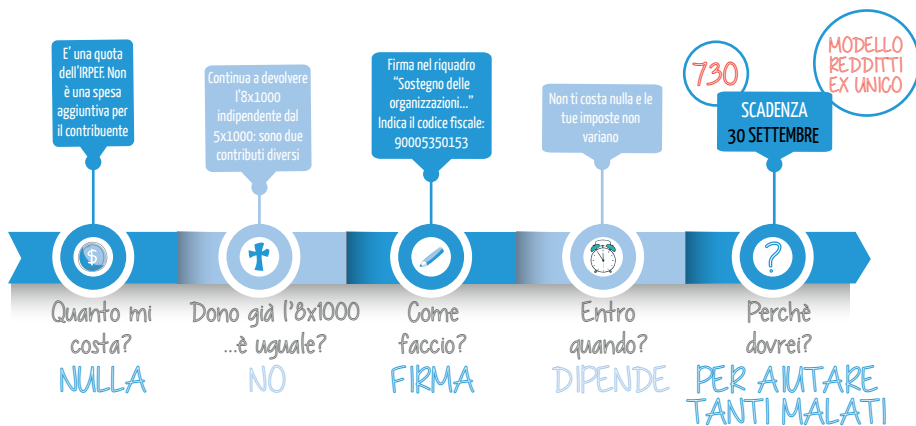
E' una quota dell'IRPEF. Non è una spesa aggiuntiva per il contribuente

Quanto mi costa?
NULLA

Continua a devolvere l'8x1000 indipendente dal 5x1000: sono due contributi diversi

Dono già l'8x1000 ...è uguale?
NO

Firma nel riquadro "Sostegno delle organizzazioni..." Indica il codice fiscale: 90005350153

Come faccio?
FIRMA

Non ti costa nulla e le tue imposte non variano

Entro quando?
DIPENDE

730

MODELLO REDDITTI EX UNICO

SCADENZA
30 SETTEMBRE

Perchè dovrei?
PER AIUTARE TANTI MALATI